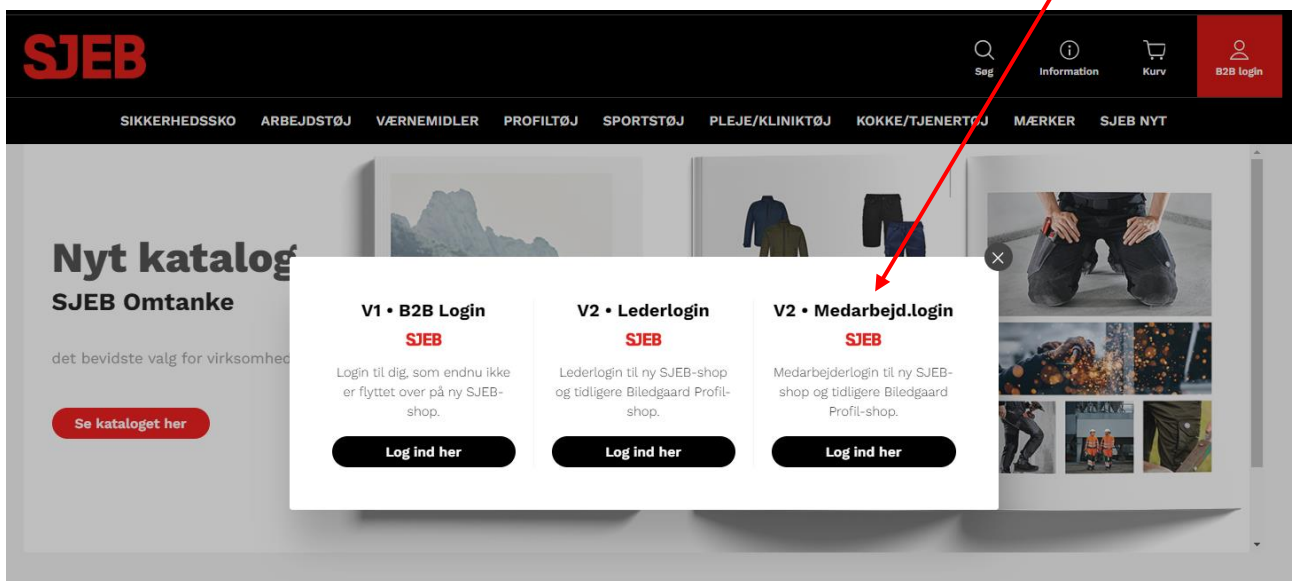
SJEB

Søg

Information

Kurv

B2B login

SIKKERHEDSSKO ARBEJDSTØJ VÆRNEMIDLER PROFILTØJ SPORTSTØJ PLEJE/KLINIKTØJ KOKKE/TJENERTØJ MÆRKER SJEB NYT

Nyt katalog

SJEB Omtanke

det bevidste valg for virksomhed

Se kataloget her

V1 • B2B Login

SJEB

Login til dig, som endnu ikke er flyttet over på ny SJEB-shop.

Log ind her

V2 • Lederlogin

SJEB

Lederlogin til ny SJEB-shop og tidligere Biledgaard Profil-shop.

Log ind her

V2 • Medarbejd.login

SJEB

Medarbejderlogin til ny SJEB-shop og tidligere Biledgaard Profil-shop.

Log ind her